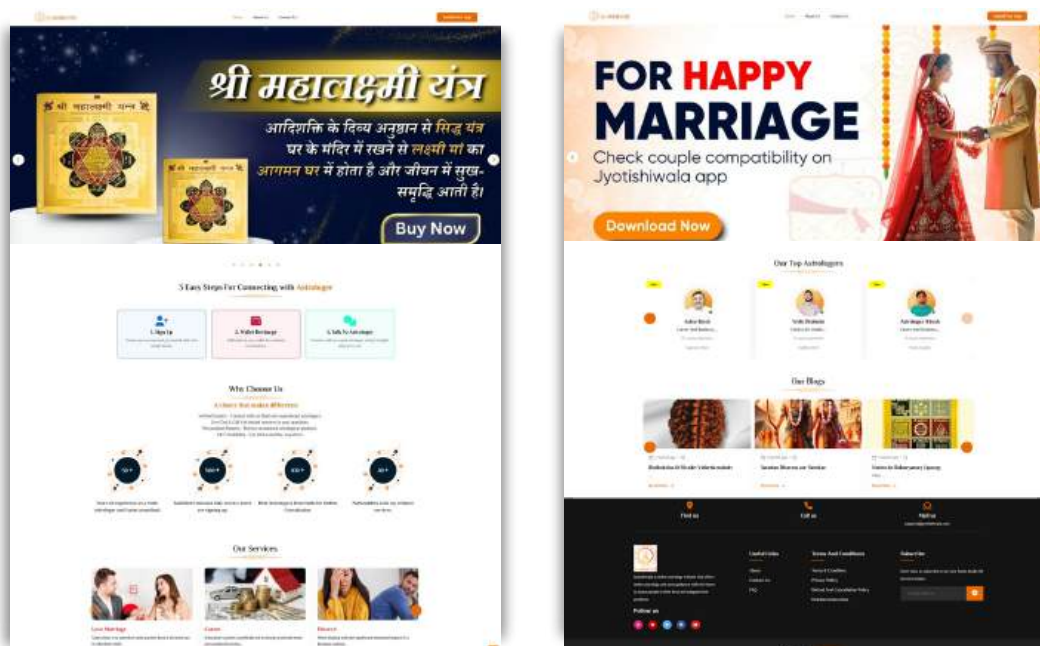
श्री महालक्ष्मी यंत्र

आदिशक्ति के दिव्य अनुष्ठान से सिद्ध यंत्र घर के मंदिर में रखने से लक्ष्मी माँ का आगमन घर में होता है और जीवन में सुख-समृद्धि आती है।

Buy Now

3 Easy Steps For Connecting with Astrologer

1. Sign Up

2. Video Recharge

3. Talk To Astrologer

Why Choose Us

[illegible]

Our Services

Love Marriage

Career

Divorce

FOR HAPPY MARRIAGE

Check couple compatibility on Jyotishiwala app

Download Now

Our Top Astrologers

Our Blogs

Find us

Call us

Mail us

Useful Links

Terms And Conditions

Subscribe

Follow us